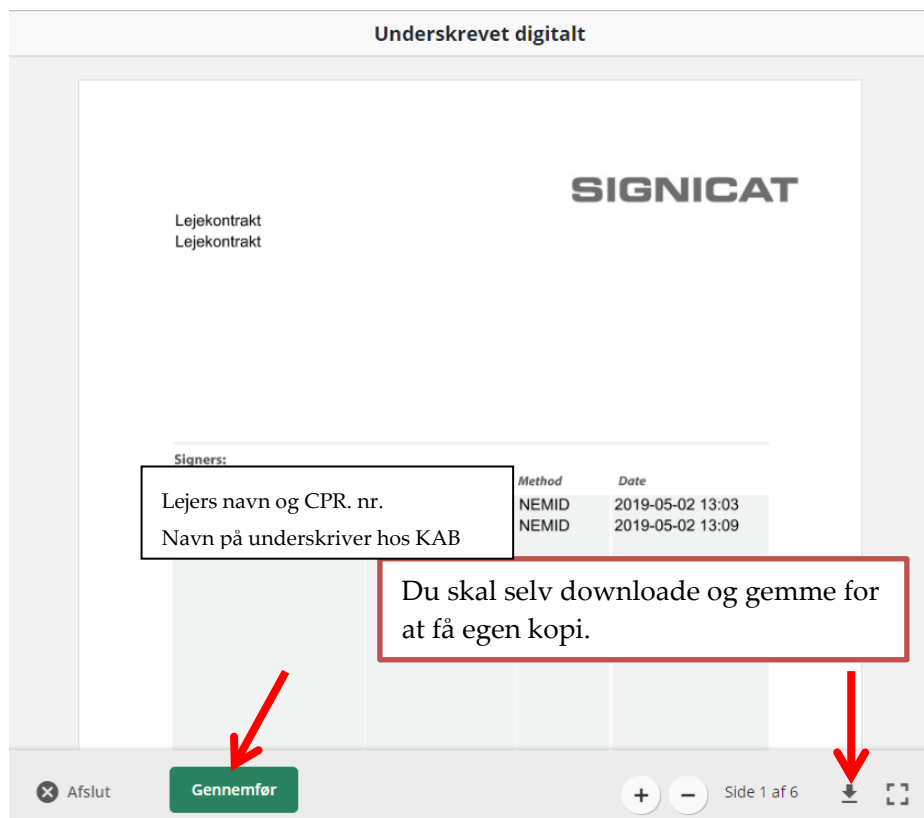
Underskrevet digitalt

SIGNICAT

Lejekontrakt
Lejekontrakt

Signers:

| | Method | Date |
|---|---|---|
| Lejers navn og CPR. nr. | NEMID | 2019-05-02 13:03 |
| Navn på underskriver hos KAB | NEMID | 2019-05-02 13:09 |

Du skal selv downloade og gemme for at få egen kopi.

Afslut

Gennemfør

+ − Side 1 af 6